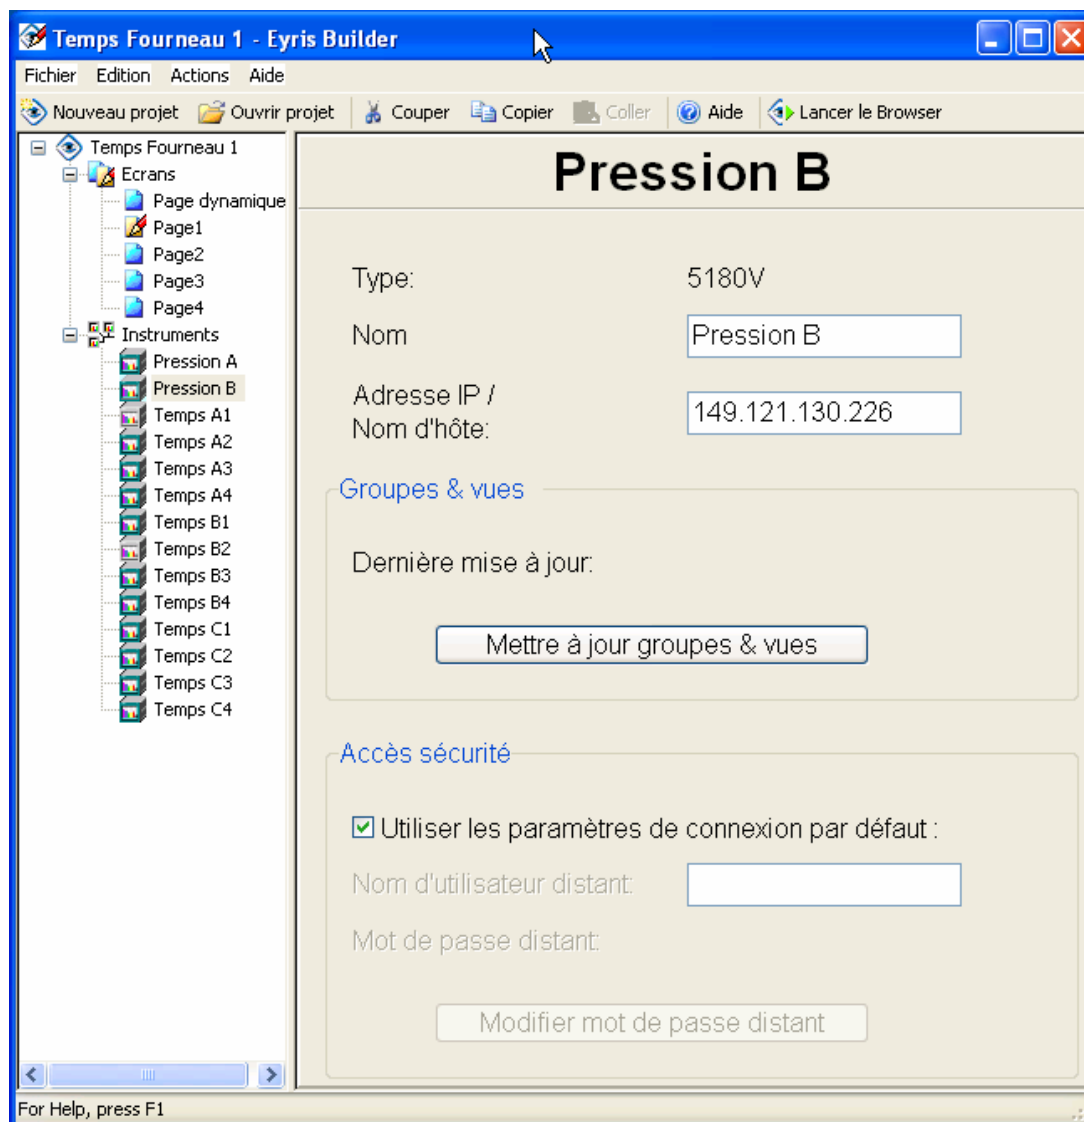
Temps Fourneau 1 - Eyris Builder

Fichier Edition Actions Aide

Nouveau projet Ouvrir projet Couper Copier Coller Aide Lancer le Browser

Temps Fourneau 1
Ecrans
Page dynamique
Page1
Page2
Page3
Page4
Instruments
Pression A
Pression B
Temps A1
Temps A2
Temps A3
Temps A4
Temps B1
Temps B2
Temps B3
Temps B4
Temps C1
Temps C2
Temps C3
Temps C4

Pression B

Type: 5180V

Nom Pression B

Adresse IP / Nom d'hôte: 149.121.130.226

Groupes & vues

Dernière mise à jour:

Mettre à jour groupes & vues

Accès sécurité

Utiliser les paramètres de connexion par défaut :

Nom d'utilisateur distant:

Mot de passe distant:

Modifier mot de passe distant

For Help, press F1